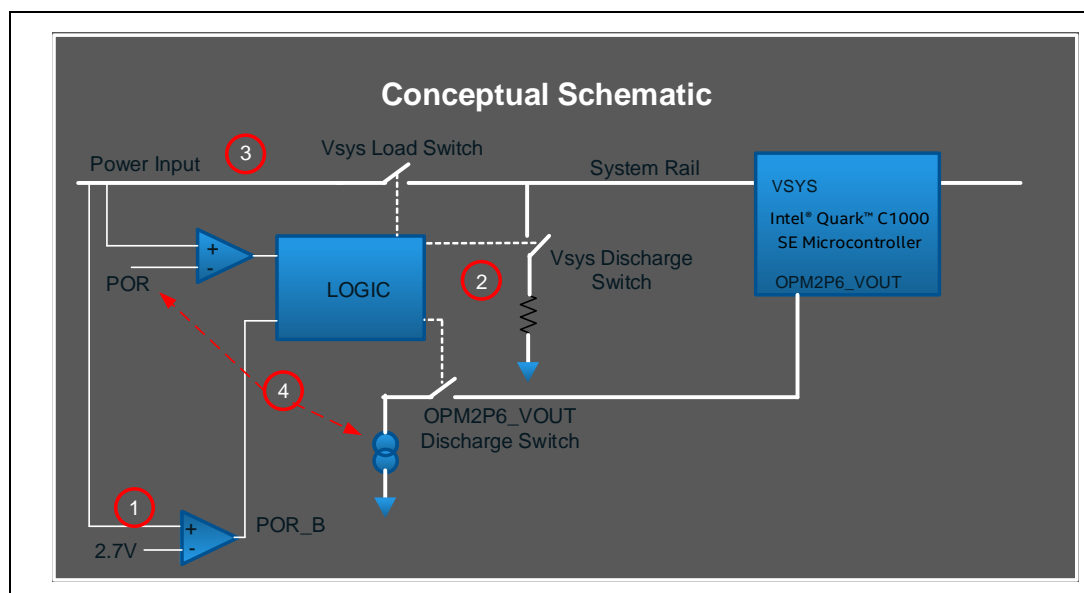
Conceptual Schematic

Power Input

3

Vsys Load Switch

System Rail

VSYS

Intel® Quark™ C1000 SE Microcontroller

OPM2P6_VOUT

+

-

POR

LOGIC

2

Vsys Discharge Switch

4

OPM2P6_VOUT Discharge Switch

1

+

-

2.7V

POR_B